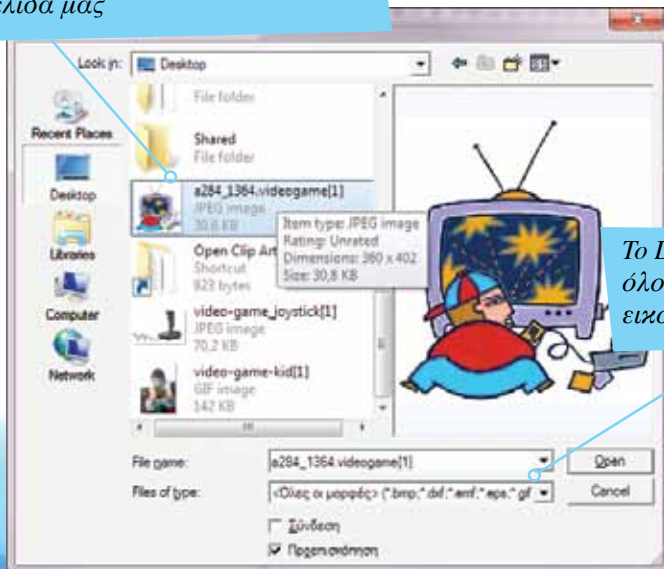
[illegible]ελίδα μας

Look in: Desktop

File folder

Shared
File folder

a284_1364.videogame[1]
JPEG image
30,8 KB

Item type: JPEG image
Rating: Unrated
Dimensions: 380 x 402
Size: 30,8 KB

Open Clip Art
Shortcut
823 bytes

video-game_joystick[1]
JPEG image
70,2 KB

video-game-kid[1]
GIF image
142 KB

Recent Places
Desktop
Libraries
Computer
Network

Το L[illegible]
όλο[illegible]
εικο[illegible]

File name: a284_1364.videogame[1]
Files of type: <Όλες οι μορφές> (*.bmp;*.dxf;*.emf;*.eps;*.gif
Open
Cancel
Σύνδεση
Προεπισκόπηση